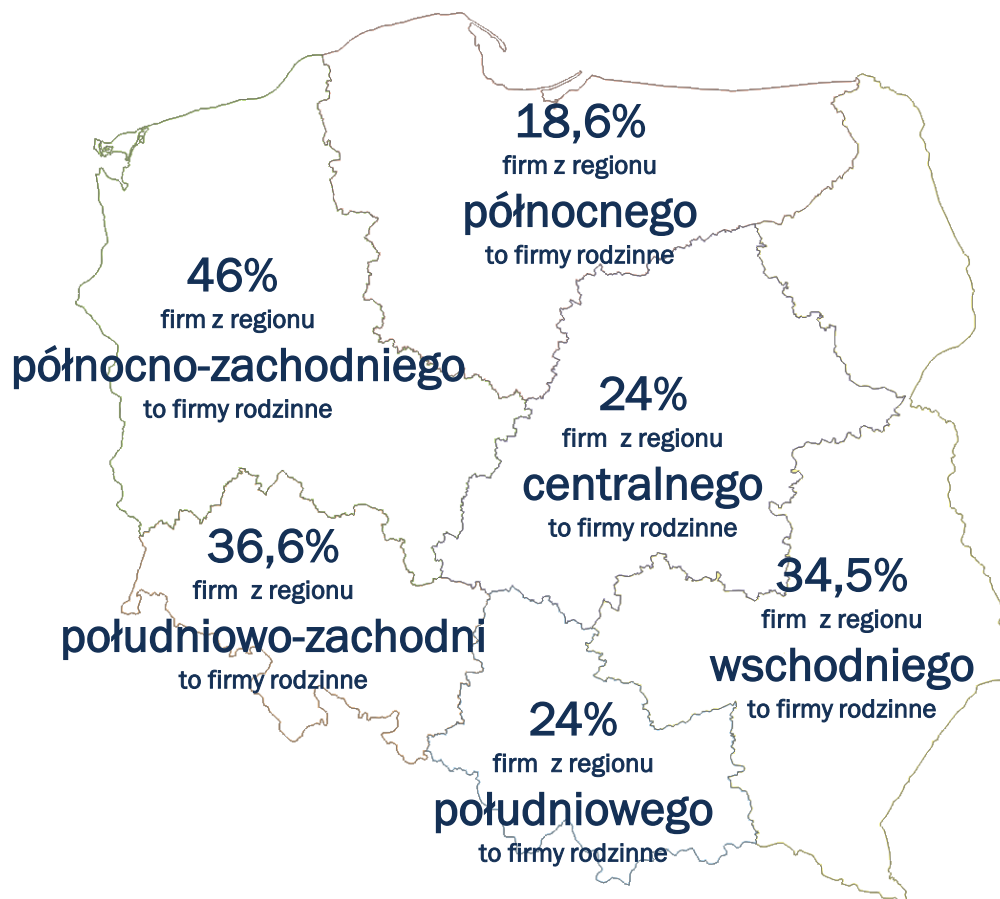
18,6%
firm z regionu
północnego
to firmy rodzinne

46%
firm z regionu
północno-zachodniego
to firmy rodzinne

24%
firm z regionu
centralnego
to firmy rodzinne

36,6%
firm z regionu
południowo-zachodni
to firmy rodzinne

34,5%
firm z regionu
wschodniego
to firmy rodzinne

24%
firm z regionu
południowego
to firmy rodzinne